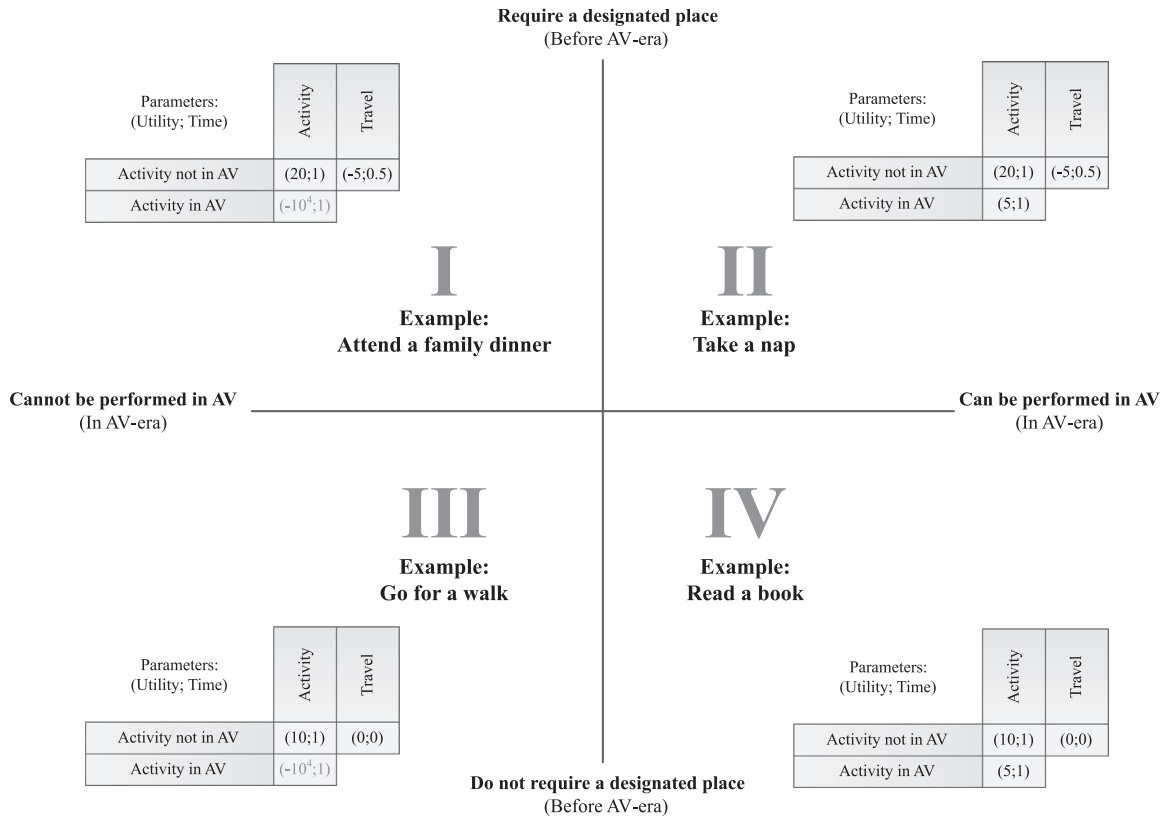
Require a designated place
(Before AV-era)

| Parameters: (Utility; Time) | Activity | Travel |
|---|---|---|
| Activity not in AV | (20;1) | (-5;0.5) |
| Activity in AV | $(-10^4;1)$ | |

| Parameters: (Utility; Time) | Activity | Travel |
|---|---|---|
| Activity not in AV | (20;1) | (-5;0.5) |
| Activity in AV | (5;1) | |

I
Example:
Attend a family dinner

II
Example:
Take a nap

Cannot be performed in AV
(In AV-era)

Can be performed in AV
(In AV-era)

III
Example:
Go for a walk

IV
Example:
Read a book

| Parameters: (Utility; Time) | Activity | Travel |
|---|---|---|
| Activity not in AV | (10;1) | (0;0) |
| Activity in AV | $(-10^4;1)$ | |

| Parameters: (Utility; Time) | Activity | Travel |
|---|---|---|
| Activity not in AV | (10;1) | (0;0) |
| Activity in AV | (5;1) | |

Do not require a designated place
(Before AV-era)